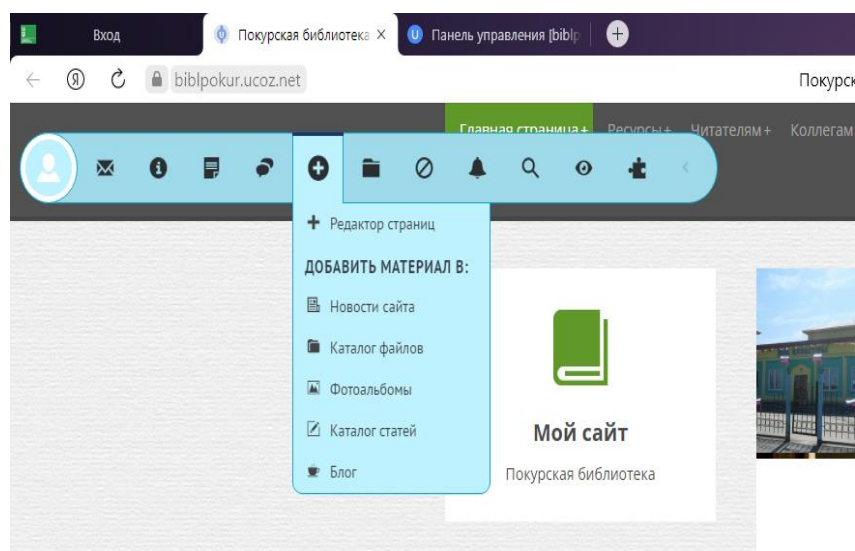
Вход
Покурская библиотека ×
Панель управления [biblp
biblpokur.ucoz.net
Покурск
Главная страница + Ресурсы + Читателям + Коллегам
+ Редактор страниц
ДОБАВИТЬ МАТЕРИАЛ В:
Новости сайта
Каталог файлов
Фотоальбомы
Каталог статей
Блог
Мой сайт
Покурская библиотека